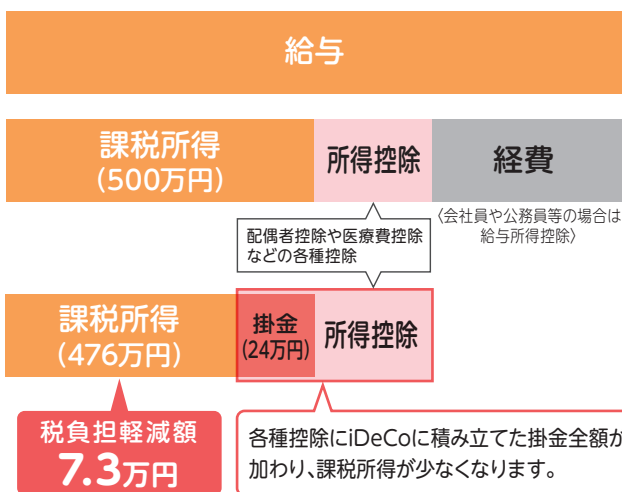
給与

課税所得
(500万円)

所得控除

経費

〈会社員や公務員等の場合は給与所得控除〉

配偶者控除や医療費控除などの各種控除

課税所得
(476万円)

掛金
(24万円)

所得控除

税負担軽減額
7.3万円

各種控除にiDeCoに積み立てた掛金全額が加わり、課税所得が少なくなります。